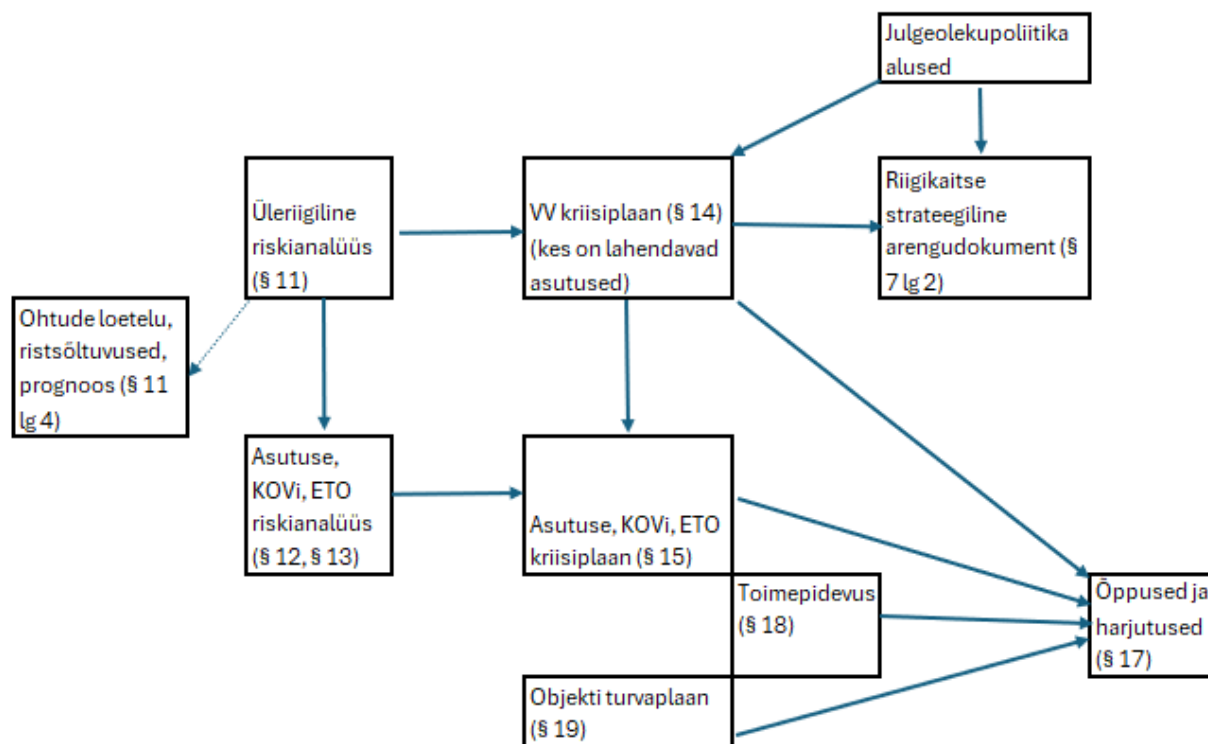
Julgeolekupoliitika alused

Üleriigiline riskianalüüs (§ 11)

VV kriisiplaan (§ 14) (kes on lahendavad asutused)

Riigikaitse strateegiline arengudokument (§ 7 lg 2)

Ohtude loetelu, ristsõltuvused, prognoos (§ 11 lg 4)

Asutuse, KOVi, ETO riskianalüüs (§ 12, § 13)

Asutuse, KOVi, ETO kriisiplaan (§ 15)

Toimepidevus (§ 18)

Õppused ja harjutused (§ 17)

Objekti turvaplaan (§ 19)